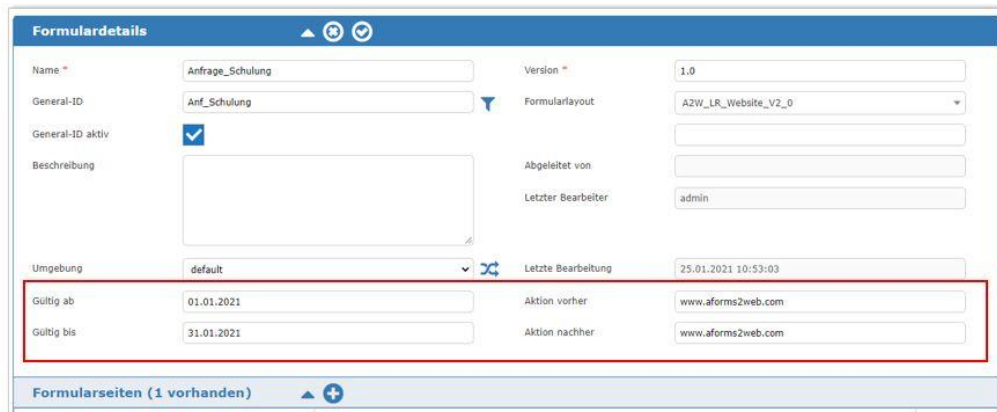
Formulardetails

Name *
Anfrage_Schulung
Version *
1.0

General-ID
Anf_Schulung
Formularlayout
A2W_LR_Website_V2_0

General-ID aktiv

Beschreibung
Abgeleitet von

Letzter Bearbeiter
admin

Umgebung
default
Letzte Bearbeitung
25.01.2021 10:53:03

Gültig ab
01.01.2021
Aktion vorher
www.aforms2web.com

Gültig bis
31.01.2021
Aktion nachher
www.aforms2web.com

Formularseiten (1 vorhanden)